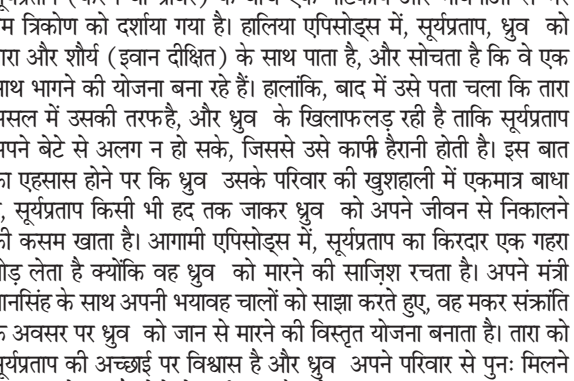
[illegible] म त्रिकोण को दर्शाया गया है। हालिया एपिसोड्स में, सूर्यप्रताप, ध्रुव को तारा और शौर्य (इवान दीक्षित) के साथ पाता है, और सोचता है कि वे एक साथ भागने की योजना बना रहे हैं। हालांकि, बाद में उसे पता चला कि तारा असल में उसकी तरफहै, और ध्रुव के खिलाफलड़ रही है ताकि सूर्यप्रताप अपने बेटे से अलग न हो सके, जिससे उसे काफी हैरानी होती है। इस बात का एहसास होने पर कि ध्रुव उसके परिवार की खुशहाली में एकमात्र बाधा है, सूर्यप्रताप किसी भी हद तक जाकर ध्रुव को अपने जीवन से निकालने की कसम खाता है। आगामी एपिसोड्स में, सूर्यप्रताप का किरदार एक गहरा मोड़ लेता है क्योंकि वह ध्रुव को मारने की साज़िश रचता है। अपने मंत्री मानसिंह के साथ अपनी भयावह चालों को साझा करते हुए, वह मकर संक्रांति के अवसर पर ध्रुव को जान से मारने की विस्तृत योजना बनाता है। तारा को सूर्यप्रताप की अच्छाई पर विश्वास है और ध्रुव अपने परिवार से पुनः मिलने